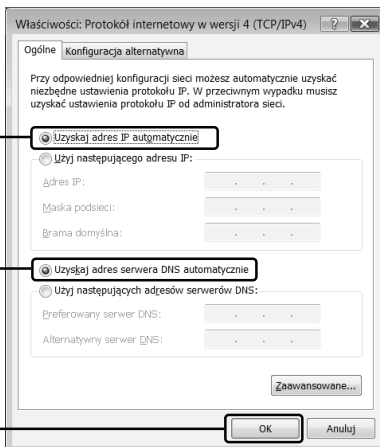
Właściwości: Protokół internetowy w wersji 4 (TCP/IPv4) ? X

Ogólne | Konfiguracja alternatywna

Przy odpowiedniej konfiguracji sieci możesz automatycznie uzyskać niezbędne ustawienia protokołu IP. W przeciwnym wypadku musisz uzyskać ustawienia protokołu IP od administratora sieci.

Uzyskaj adres IP automatycznie

Użyj następującego adresu IP:

Adres IP: . . .

Maska podsieci: . . .

Brama domyślna: . . .

Uzyskaj adres serwera DNS automatycznie

Użyj następujących adresów serwerów DNS:

Preferowany serwer DNS: . . .

Alternatywny serwer DNS: . . .

Zaawansowane...

OK Anuluj